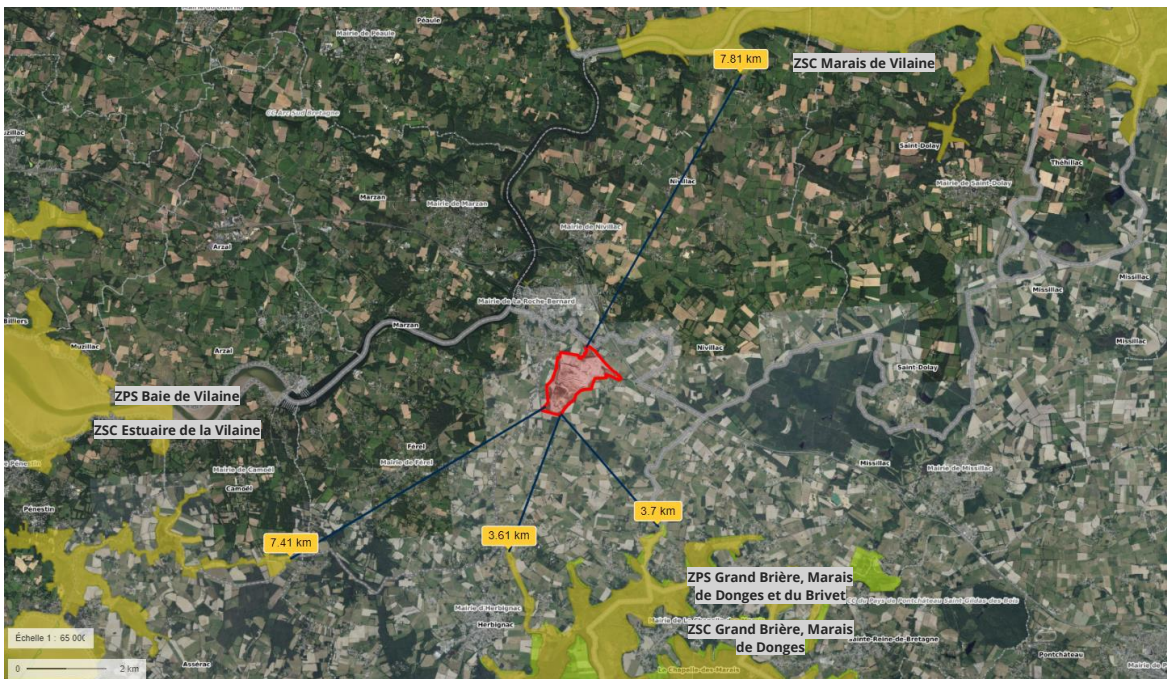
Péaule
Mairie de Péaule
7.81 km
ZSC Marais de Vilaine
Saint-Dolay
Théhillac
Mairie de Saint-Dolay
Nivillac
Marzan
Mairie de Marzan
Mairie de Nivillac
Arzal
Mairie de La Roche-Bernard
Missillac
Billiers
Muzillac
Marzan
Arzal
Nivillac
Saint-Dolay
ZPS Baie de Vilaine
ZSC Estuaire de la Vilaine
Férel
Mairie de Férel
Mairie de Camoël
Missillac
Mairie de Missillac
Camoël
Pénestin
7.41 km
3.61 km
3.7 km
ZPS Grand Brière, Marais de Donges et du Brivet
Mairie d'Herbignac
Herbignac
ZSC Grand Brière, Marais de Donges
Sainte-Reine-de-Bretagne
Pontchâteau
Échelle 1 : 65 000
0
2 km
Assérac
La Chapelle-des-Marais